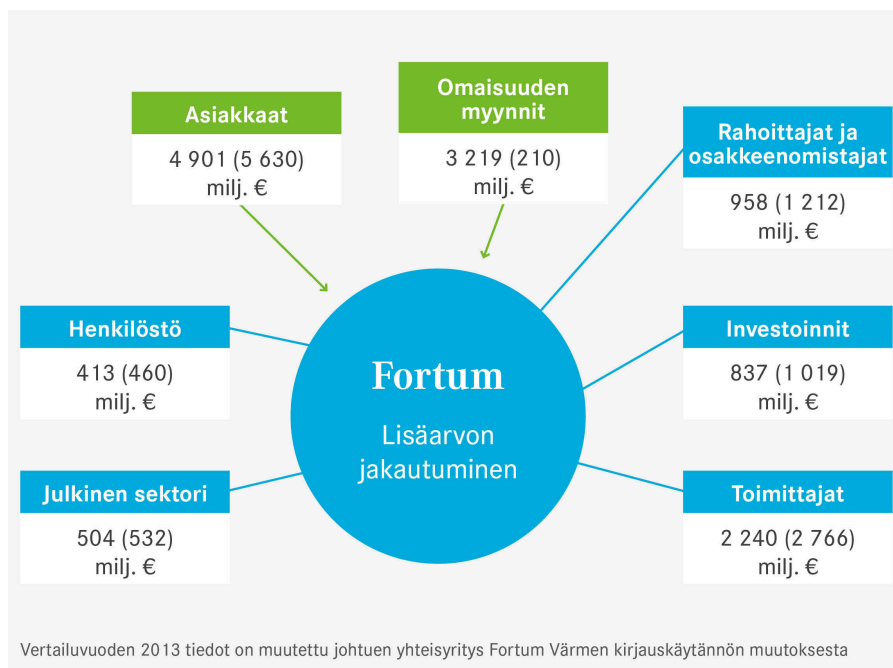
Asiakkaat

4 901 (5 630) milj. €

Omaisuuden myynnit

3 219 (210) milj. €

Rahoittajat ja osakkeenomistajat

958 (1 212) milj. €

Henkilöstö

413 (460) milj. €

Fortum

Lisäarvon jakautuminen

Investoinnit

837 (1 019) milj. €

Julkinen sektori

504 (532) milj. €

Toimittajat

2 240 (2 766) milj. €

Vertailuvuoden 2013 tiedot on muutettu johtuen yhteisyritys Fortum Värmen kirjauskäytännön muutoksesta